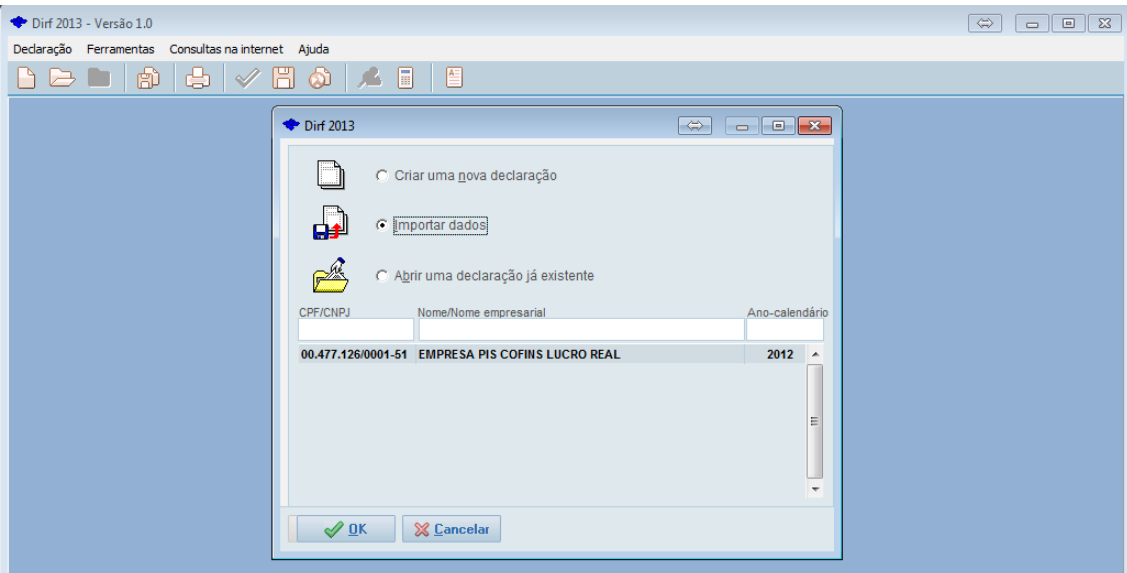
Dirf 2013 - Versão 1.0

Declaração Ferramentas Consultas na internet Ajuda

Dirf 2013

Criar uma nova declaração

Importar dados

Abrir uma declaração já existente

| CPF/CNPJ | Nome/Nome empresarial | Ano-calendário |
|---|---|---|
| 00.477.126/0001-51 | EMPRESA PIS COFINS LUCRO REAL | 2012 |

OK Cancelar